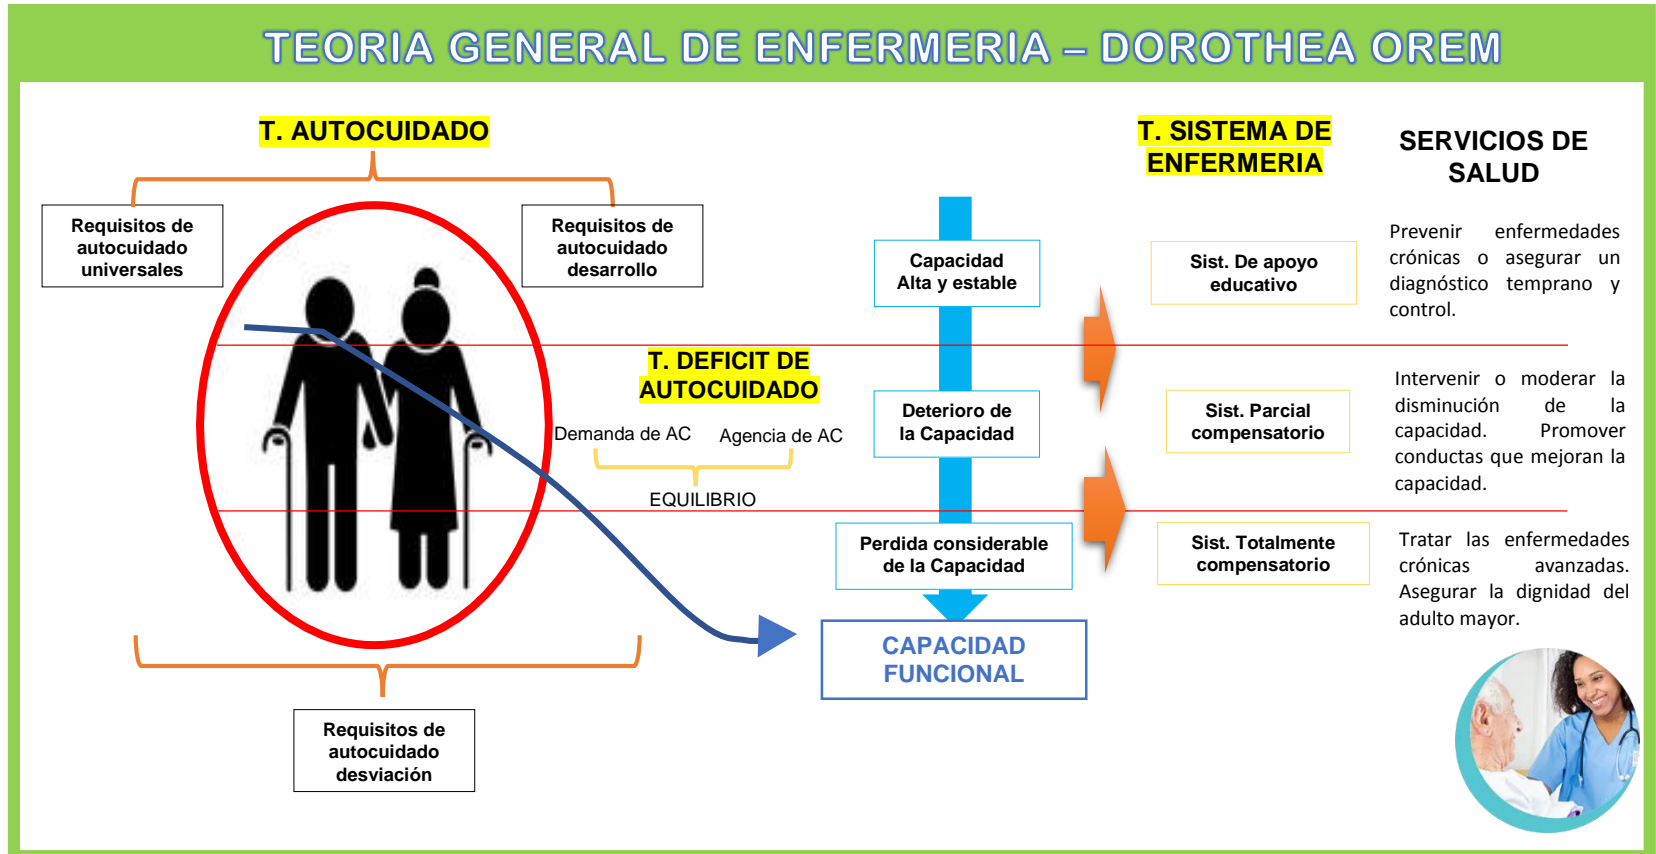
TEORIA GENERAL DE ENFERMERIA – DOROTHEA OREM

T. AUTOCUIDADO

Requisitos de autocuidado universales

Requisitos de autocuidado desarrollo

Requisitos de autocuidado desviación

T. DEFICIT DE AUTOCUIDADO

Demanda de AC

Agencia de AC

EQUILIBRIO

Capacidad Alta y estable

Deterioro de la Capacidad

Perdida considerable de la Capacidad

CAPACIDAD FUNCIONAL

T. SISTEMA DE ENFERMERIA

Sist. De apoyo educativo

Sist. Parcial compensatorio

Sist. Totalmente compensatorio

SERVICIOS DE SALUD

Prevenir enfermedades crónicas o asegurar un diagnóstico temprano y control.

Intervenir o moderar la disminución de la capacidad. Promover conductas que mejoran la capacidad.

Tratar las enfermedades crónicas avanzadas. Asegurar la dignidad del adulto mayor.